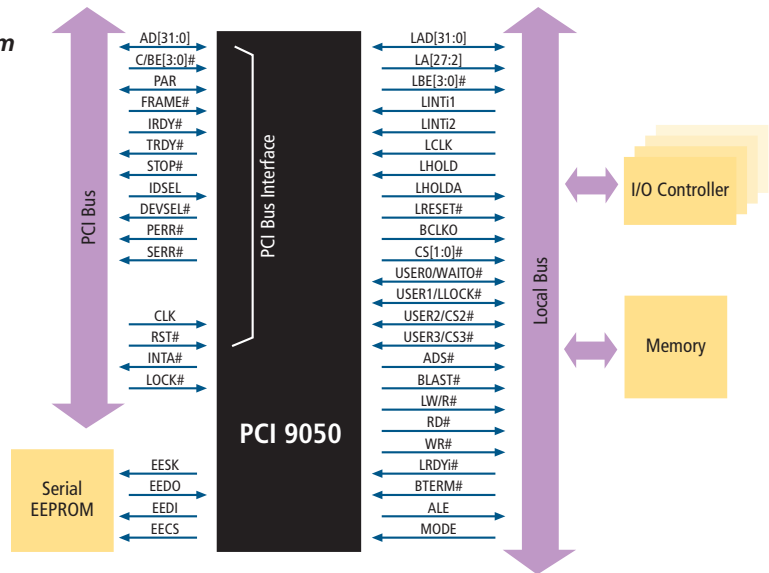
m

PCI Bus

AD[31:0]
C/BE[3:0]#
PAR
FRAME#
IRDY#
TRDY#
STOP#
IDSEL
DEVSEL#
PERR#
SERR#

CLK
RST#
INTA#
LOCK#

PCI Bus Interface

PCI 9050

LAD[31:0]
LA[27:2]
LBE[3:0]#
LINTi1
LINTi2
LCLK
LHOLD
LHOLDA
LRESET#
BCLKO
CS[1:0]#
USER0/WAITO#
USER1/LLOCK#
USER2/CS2#
USER3/CS3#
ADS#
BLAST#
LW/R#
RD#
WR#
LRDYi#
BTERM#
ALE
MODE

Local Bus

I/O Controller

Memory

Serial EEPROM

EESK
EEDO
EEDI
EECS